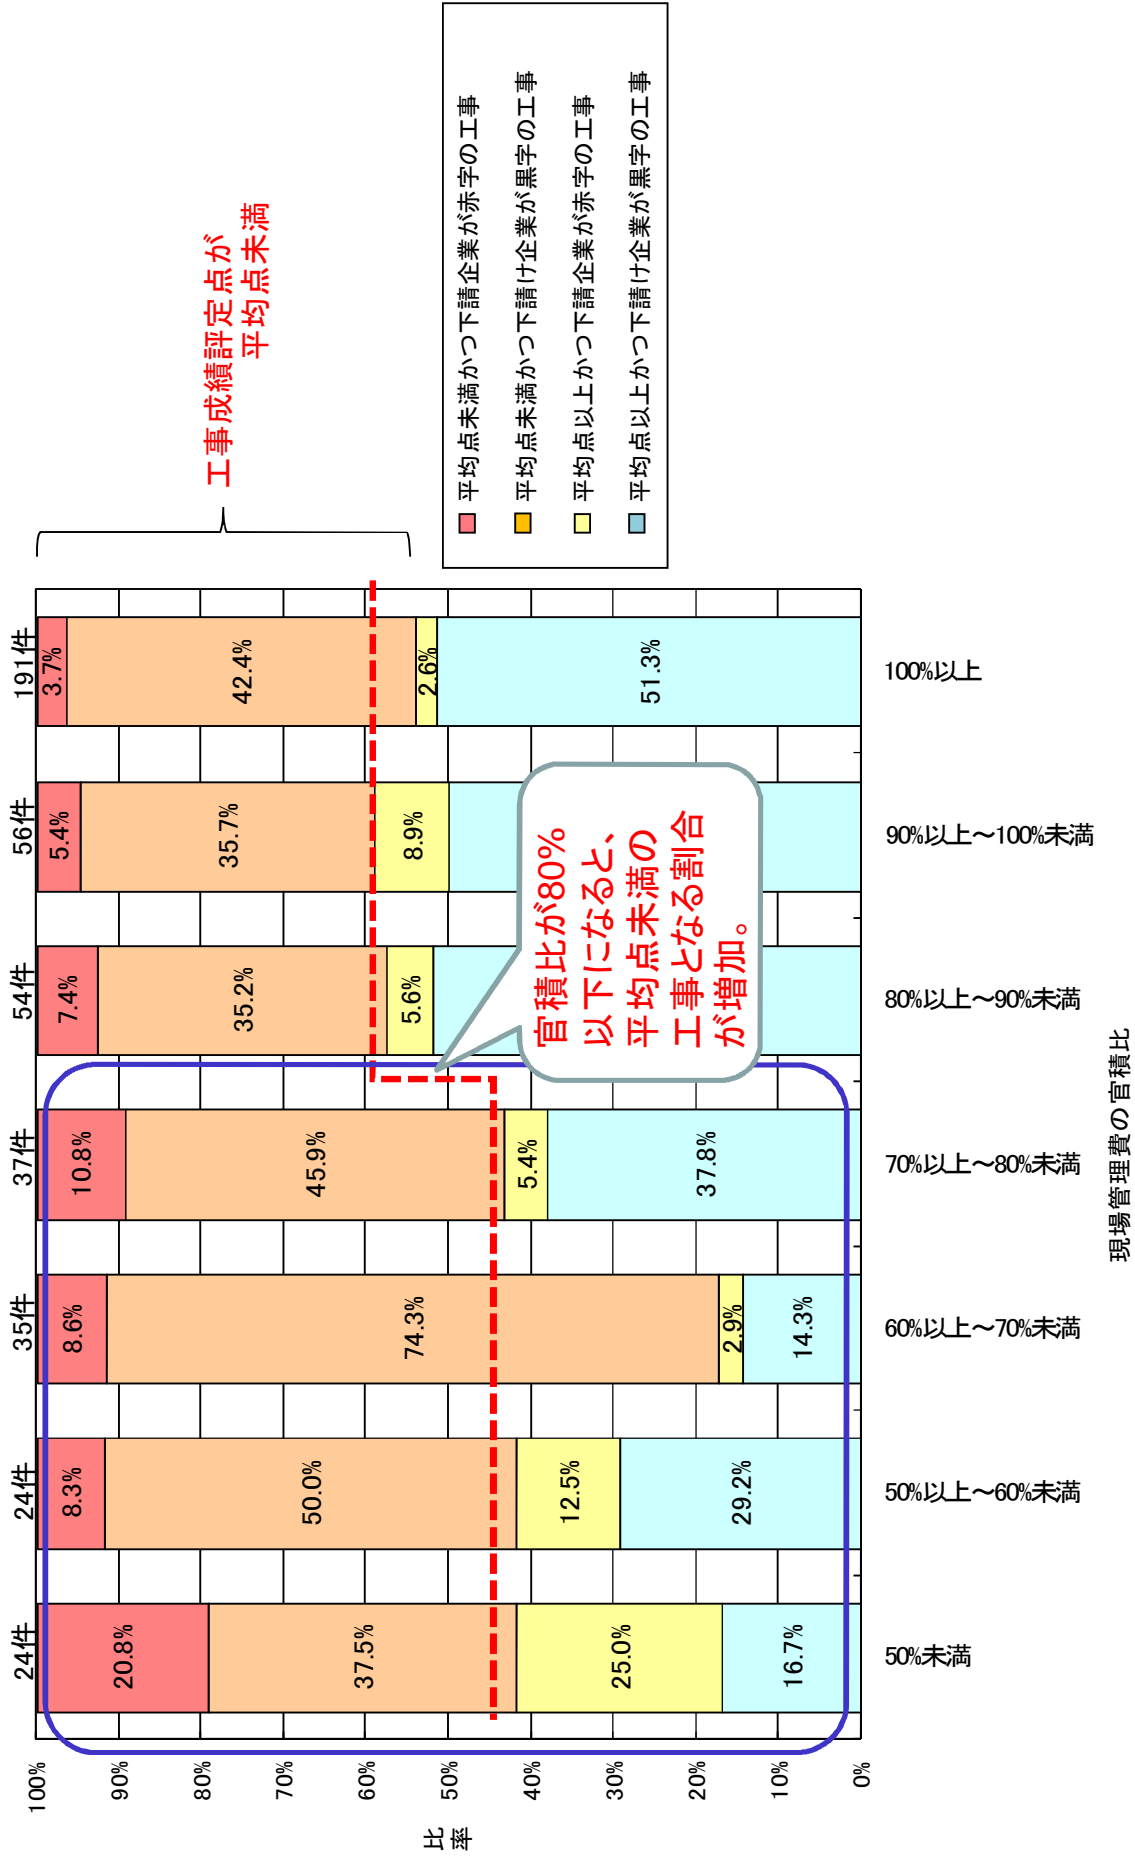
平均点未満かつ下請企業が赤字の工事
平均点未満かつ下請け企業が黒字の工事
平均点以上かつ下請企業が赤字の工事
平均点以上かつ下請け企業が黒字の工事

工事成績評定点が
平均点未満

官積比が80%以下になると、平均点未満の工事となる割合が増加。

| | 50%未満 | 50%以上～60%未満 | 60%以上～70%未満 | 70%以上～80%未満 | 80%以上～90%未満 | 90%以上～100%未満 | 100%以上 |
|---|---|---|---|---|---|---|---|
| 件数 | 24件 | 24件 | 35件 | 37件 | 54件 | 56件 | 191件 |
| 平均点未満かつ下請企業が赤字の工事 | 20.8% | 8.3% | 8.6% | 10.8% | 7.4% | 5.4% | 3.7% |
| 平均点未満かつ下請け企業が黒字の工事 | 37.5% | 50.0% | 74.3% | 45.9% | 35.2% | 35.7% | 42.4% |
| 平均点以上かつ下請企業が赤字の工事 | 25.0% | 12.5% | 2.9% | 5.4% | 5.6% | 8.9% | 2.6% |
| 平均点以上かつ下請け企業が黒字の工事 | 16.7% | 29.2% | 14.3% | 37.8% | | | 51.3% |

100%
90%
80%
70%
60%
50%
40%
30%
20%
10%
0%

比率

現場管理費の官積比